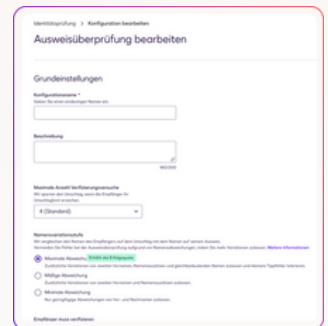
Identitätsprüfung > Konfiguration bearbeiten

Ausweisüberprüfung bearbeiten

Grundeinstellungen

Konfigurationsname *
Geben Sie einen eindeutigen Namen ein.

Beschreibung

160/300

Maximale Anzahl Verifizierungsversuche
Wir sperren den Umschlag, wenn die Empfänger ihr Umschlaglimit erreichen.

4 (Standard)

Namensvariationsstufe
Wir vergleichen den Namen des Empfängers auf dem Umschlag mit dem Namen auf seinem Ausweis. Vermeiden Sie Fehler bei der Ausweisüberprüfung aufgrund von Namensabweichungen, indem Sie mehr Variationen zulassen. Weitere Informationen

Maximale Abweichung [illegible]
Zusätzliche Variationen von zweiten Vornamen, Namenszusätzen und gleichbedeutenden Namen zulassen und kleinere Tippfehler tolerieren.

Mäßige Abweichung
Zusätzliche Variationen von zweiten Vornamen und Namenszusätzen zulassen.

Minimale Abweichung
Nur geringfügige Abweichungen von Vor- und Nachnamen zulassen.

Empfänger muss verifizieren